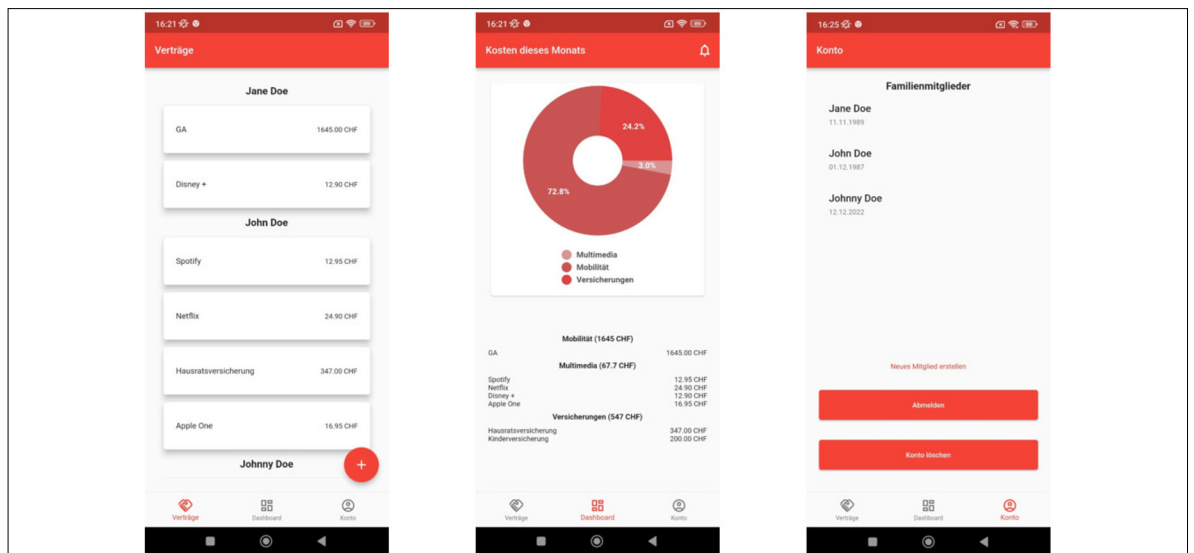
16:21

Verträge

Jane Doe

GA 1645.00 CHF

Disney + 12.90 CHF

John Doe

Spotify 12.95 CHF

Netflix 24.90 CHF

Hausratsversicherung 347.00 CHF

Apple One 16.95 CHF

Johnny Doe

+

Verträge Dashboard Konto

16:21

Kosten dieses Monats

24.2%

3.0%

72.8%

Multimedia
Mobilität
Versicherungen

Mobilität (1645 CHF)

| | |
|---|---|
| GA | 1645.00 CHF |

Multimedia (67.7 CHF)

| | |
|---|---|
| Spotify | 12.95 CHF |
| Netflix | 24.90 CHF |
| Disney + | 12.90 CHF |
| Apple One | 16.95 CHF |

Versicherungen (547 CHF)

| | |
|---|---|
| Hausratsversicherung | 347.00 CHF |
| Kinderversicherung | 200.00 CHF |

Verträge Dashboard Konto

16:25

Konto

Familienmitglieder

Jane Doe
11.11.1989

John Doe
01.12.1987

Johnny Doe
12.12.2022

Neues Mitglied erstellen

Abmelden

Konto löschen

Verträge Dashboard Konto